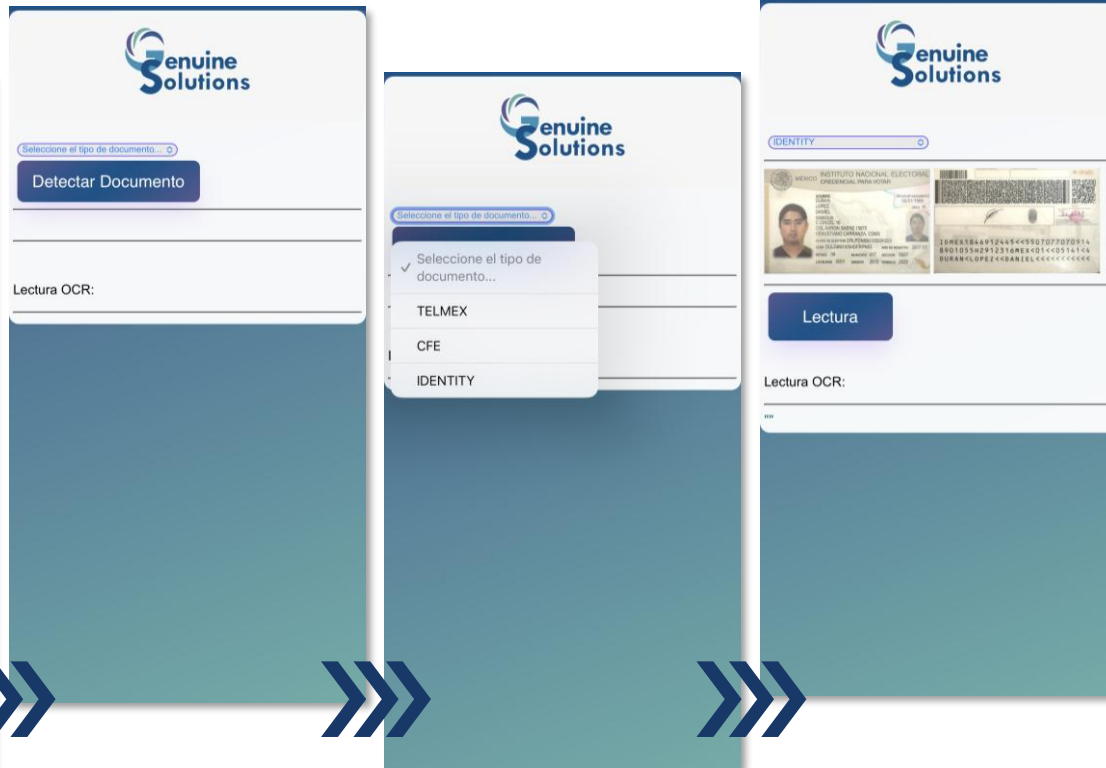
Genuine Solutions

Seleccione el tipo de documento...

Detectar Documento

Lectura OCR:

Genuine Solutions

Seleccione el tipo de documento...

✓ Seleccione el tipo de documento...

TELMEX

CFE

IDENTITY

Genuine Solutions

IDENTITY

MÉXICO INSTITUTO NACIONAL ELECTORAL CREDENCIAL PARA VOTAR

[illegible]

Lectura

Lectura OCR:

""